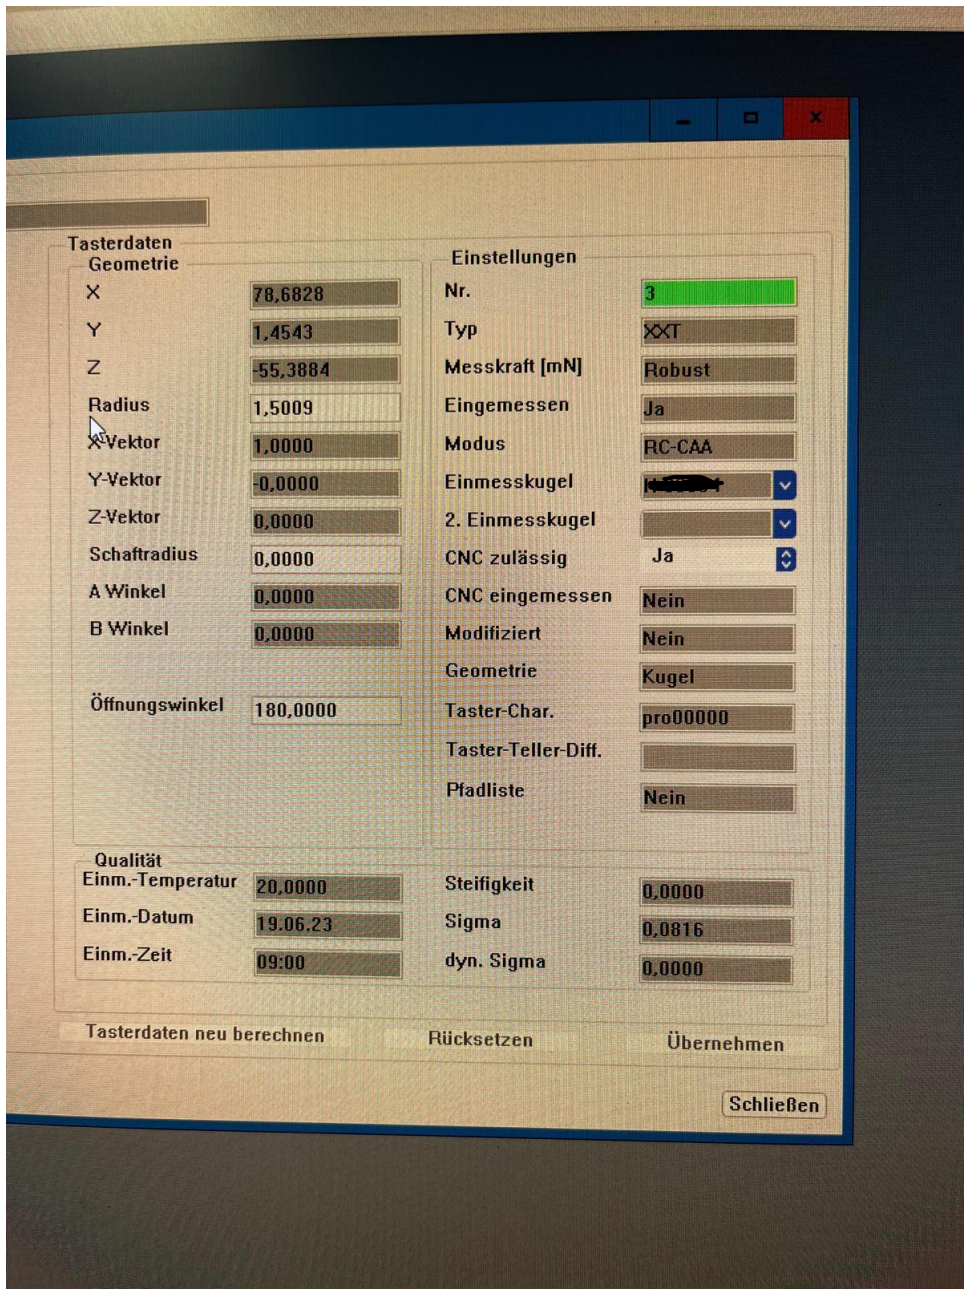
Tasterdaten
Geometrie

| | |
|---|---|
| X | 78,6828 |
| Y | 1,4543 |
| Z | -55,3884 |
| Radius | 1,5009 |
| X-Vektor | 1,0000 |
| Y-Vektor | -0,0000 |
| Z-Vektor | 0,0000 |
| Schaftradius | 0,0000 |
| A Winkel | 0,0000 |
| B Winkel | 0,0000 |
| Öffnungswinkel | 180,0000 |

Einstellungen

| | |
|---|---|
| Nr. | 3 |
| Typ | XXT |
| Messkraft [mN] | Robust |
| Eingemessen | Ja |
| Modus | RC-CAA |
| Einmesskugel | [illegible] |
| 2. Einmesskugel | |
| CNC zulässig | Ja |
| CNC eingemessen | Nein |
| Modifiziert | Nein |
| Geometrie | Kugel |
| Taster-Char. | pro00000 |
| Taster-Teller-Diff. | |
| Pfadliste | Nein |

Qualität

| | | | |
|---|---|---|---|
| Einm.-Temperatur | 20,0000 | Steifigkeit | 0,0000 |
| Einm.-Datum | 19.06.23 | Sigma | 0,0816 |
| Einm.-Zeit | 09:00 | dyn. Sigma | 0,0000 |

Tasterdaten neu berechnen
Rücksetzen
Übernehmen
Schließen